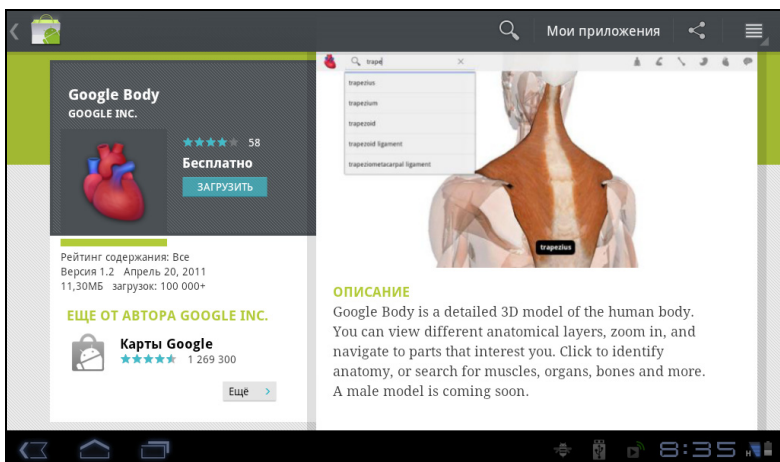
Мои приложения

Google Body
GOOGLE INC.

58
Бесплатно
ЗАГРУЗИТЬ

Рейтинг содержания: Все
Версия 1.2 Апрель 20, 2011
11,30МБ загрузок: 100 000+

ЕЩЕ ОТ АВТОРА GOOGLE INC.

Карты Google
1 269 300

Ещё

trape
trapezius
trapezium
trapezoid
trapezoid ligament
trapeziometacarpal ligament

trapezius

ОПИСАНИЕ
Google Body is a detailed 3D model of the human body. You can view different anatomical layers, zoom in, and navigate to parts that interest you. Click to identify anatomy, or search for muscles, organs, bones and more. A male model is coming soon.

8:35